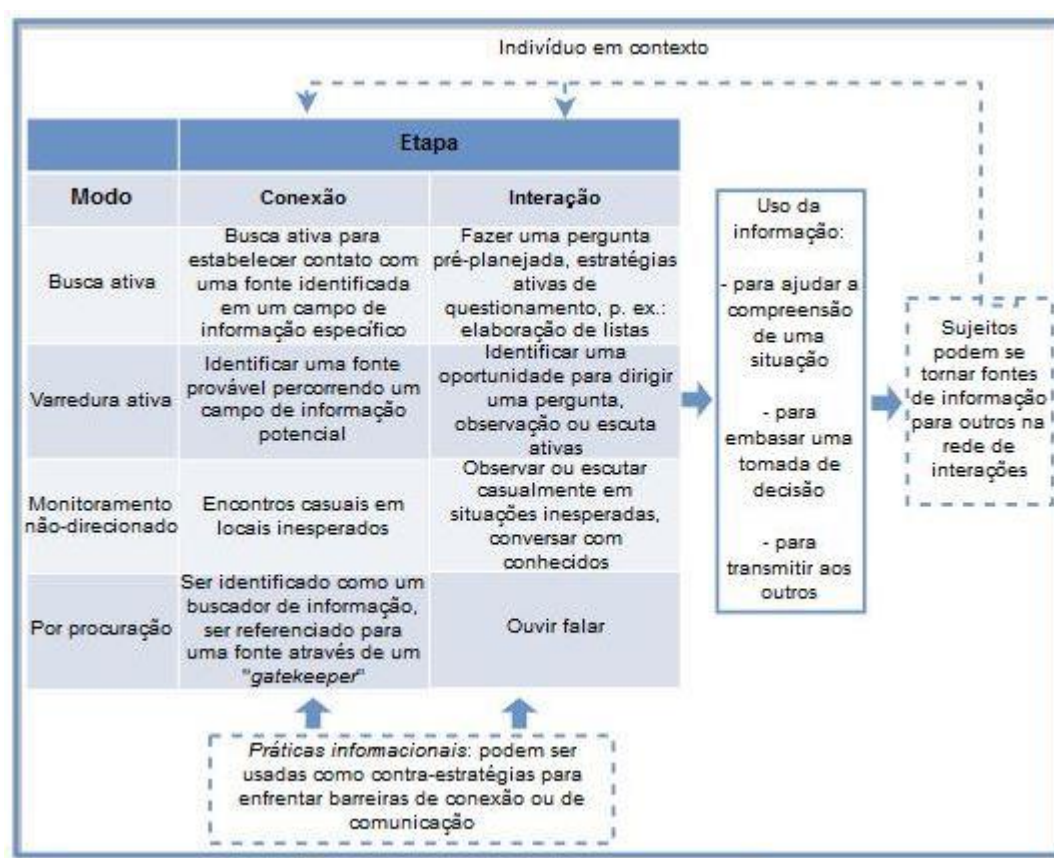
Indivíduo em contexto

| | Etapa | |
|---|---|---|
| Modo | Conexão | Interação |
| Busca ativa | Busca ativa para estabelecer contato com uma fonte identificada em um campo de informação específico | Fazer uma pergunta pré-planejada, estratégias ativas de questionamento, p. ex.: elaboração de listas |
| Varredura ativa | Identificar uma fonte provável percorrendo um campo de informação potencial | Identificar uma oportunidade para dirigir uma pergunta, observação ou escuta ativas |
| Monitoramento não-direcionado | Encontros casuais em locais inesperados | Observar ou escutar casualmente em situações inesperadas, conversar com conhecidos |
| Por procuração | Ser identificado como um buscador de informação, ser referenciado para uma fonte através de um "*gatekeeper*" | Ouvir falar |

Uso da informação:

- para ajudar a compreensão de uma situação

- para embasar uma tomada de decisão

- para transmitir aos outros

Sujeitos podem se tornar fontes de informação para outros na rede de interações

*Práticas informacionais*: podem ser usadas como contra-estratégias para enfrentar barreiras de conexão ou de comunicação